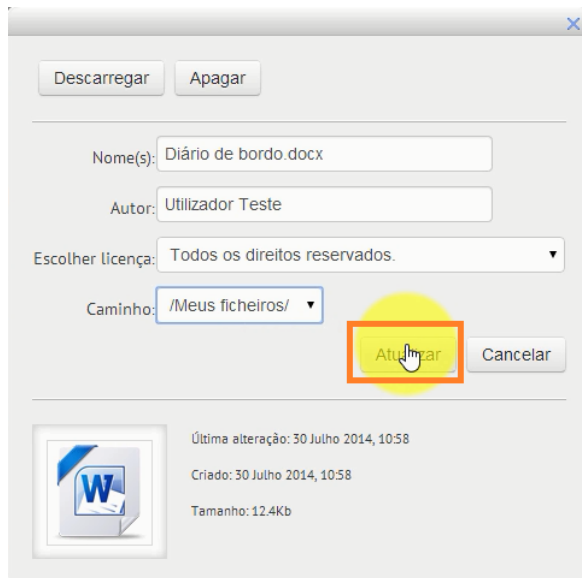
Descarregar Apagar

Nome(s): Diário de bordo.docx

Autor: Utilizador Teste

Escolher licença: Todos os direitos reservados.

Caminho: /Meus ficheiros/

Atu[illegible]zar Cancelar

W

Última alteração: 30 Julho 2014, 10:58

Criado: 30 Julho 2014, 10:58

Tamanho: 12.4Kb